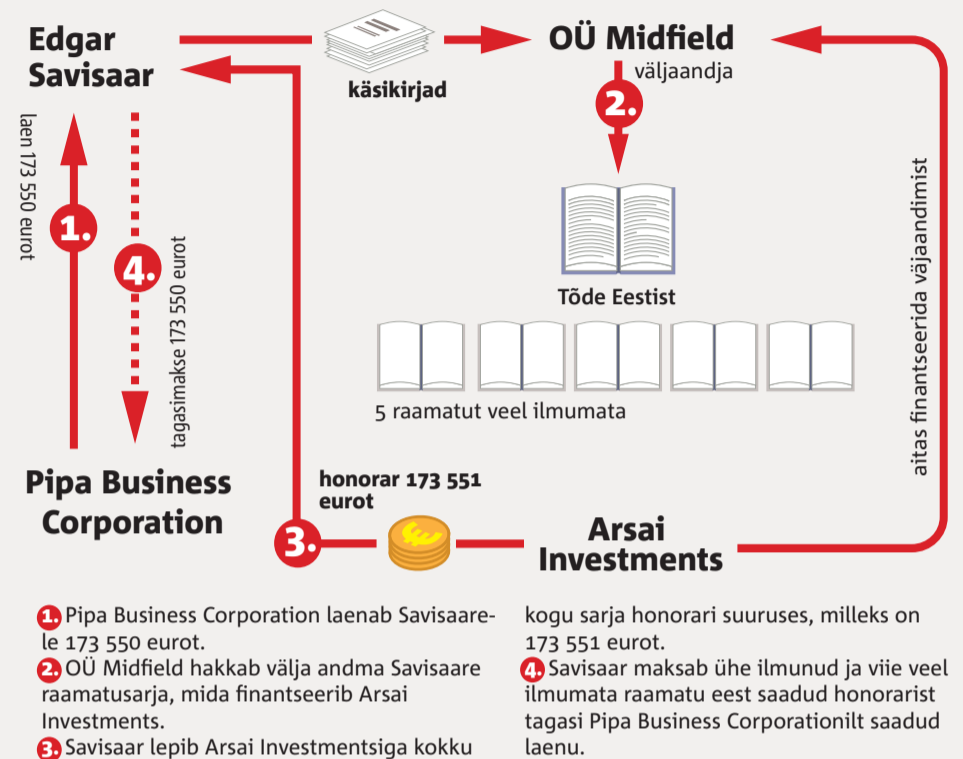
Edgar Savisaar

käsikirjad

OÜ Midfield

väljaandja

2.

Tõde Eestist

5 raamatut veel ilmumata

laen 173 550 eurot

1.

4.

tagasimakse 173 550 eurot

aitas finantseerida väljaandmist

Pipa Business Corporation

honorar 173 551 eurot

3.

Arsai Investments

1. Pipa Business Corporation laenab Savisaarele 173 550 eurot.
2. OÜ Midfield hakkab välja andma Savisaare raamatusarja, mida finantseerib Arsai Investments.
3. Savisaar lepib Arsai Investmentsiga kokku kogu sarja honorari suuruses, milleks on 173 551 eurot.
4. Savisaar maksab ühe ilmunud ja viie veel ilmumata raamatu eest saadud honorarist tagasi Pipa Business Corporationilt saadud laenu.